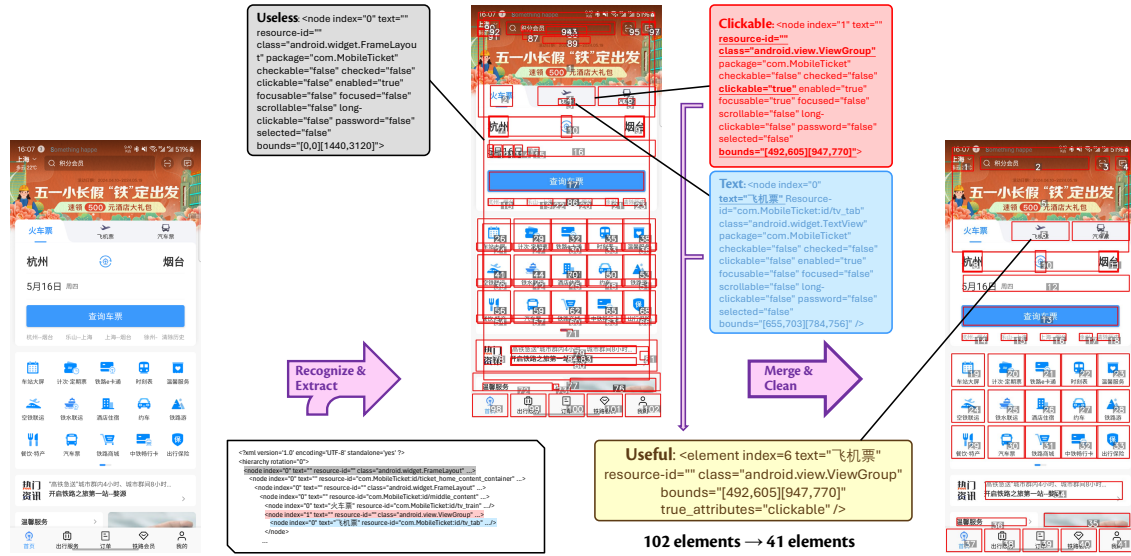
Useless: <node index="0" text="" resource-id="" class="android.widget.FrameLayout" package="com.MobileTicket" checkable="false" checked="false" clickable="false" enabled="true" focusable="false" focused="false" scrollable="false" long-clickable="false" password="false" selected="false" bounds="[0,0][1440,3120]">

Clickable: <node index="1" text="" resource-id="" class="android.view.ViewGroup" package="com.MobileTicket" checkable="false" checked="false" clickable="true" enabled="true" focusable="false" focused="false" scrollable="false" long-clickable="false" password="false" selected="false" bounds="[492,605][947,770]">

Text: <node index="0" text="飞机票" Resource-id="com.MobileTicket:id/tv_tab" class="android.widget.TextView" package="com.MobileTicket" checkable="false" checked="false" clickable="false" enabled="true" focusable="false" focused="false" scrollable="false" long-clickable="false" password="false" selected="false" bounds="[655,703][784,756]" />

16:07 Something happe
上海 积分会员
五一小长假"铁"定出发
速领 500 元酒店大礼包
火车票 飞机票 汽车票
杭州 烟台
5月16日 周四
查询车票
车站大屏 计次·定期票 铁路e卡通 时刻表 温馨服务
空铁联运 铁水联运 酒店住宿 约车 铁路游
餐饮·特产 汽车票 铁路商城 中铁特行卡 出行保险
热门资讯 "高铁急送"城市群内4小时、城市群间8小时... 开启铁路之旅第一站--蔡源
温馨服务
首页 出行服务 订单 铁路会员 我的

Recognize & Extract

<?xml version='1.0' encoding='UTF-8' standalone='yes' ?>
<hierarchy rotation="0">
<node index="0" text="" resource-id="" class="android.widget.FrameLayout" ...>
<node index="0" text="" resource-id="com.MobileTicket:id/ticket_home_content_container" ...>
<node index="0" text="" resource-id="" class="android.widget.FrameLayout" ...>
<node index="0" text="" resource-id="com.MobileTicket:id/middle_content" ...>
<node index="0" text="火车票" resource-id="com.MobileTicket:id/tv_train" ...>
<node index="1" text="" resource-id="" class="android.view.ViewGroup" ...>
<node index="0" text="飞机票" resource-id="com.MobileTicket:id/tv_tab" .../>
</node>
...

Merge & Clean

Useful: <element index=6 text="飞机票" resource-id="" class="android.view.ViewGroup" bounds="[492,605][947,770]" true_attributes="clickable" />

102 elements → 41 elements